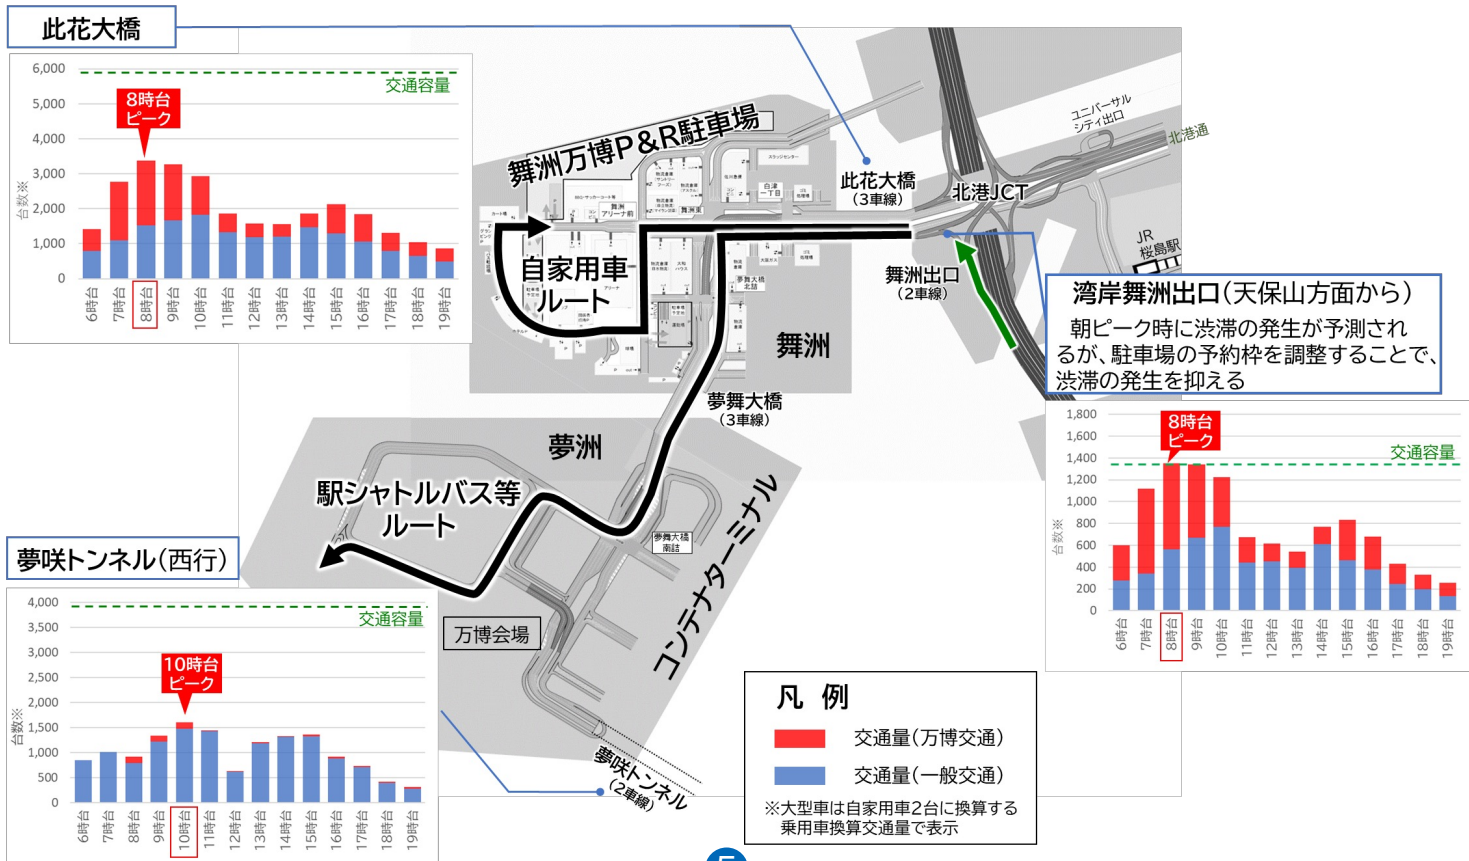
此花大橋

6,000
5,000
4,000
3,000
2,000
1,000
0
台数※
交通容量
8時台ピーク
6時台 7時台 8時台 9時台 10時台 11時台 12時台 13時台 14時台 15時台 16時台 17時台 18時台 19時台

舞洲万博P&R駐車場
自家用車ルート
此花大橋（3車線）
北港JCT
ユニバーサルシティ出口
北港通
JR桜島駅
舞洲出口（2車線）
舞洲
夢舞大橋（3車線）
夢洲
駅シャトルバス等ルート
コンテナターミナル
万博会場
夢咲トンネル（2車線）

湾岸舞洲出口（天保山方面から）
朝ピーク時に渋滞の発生が予測されるが、駐車場の予約枠を調整することで、渋滞の発生を抑える

1,800
1,600
1,400
1,200
1,000
800
600
400
200
0
台数※
交通容量
8時台ピーク
6時台 7時台 8時台 9時台 10時台 11時台 12時台 13時台 14時台 15時台 16時台 17時台 18時台 19時台

夢咲トンネル（西行）

4,000
3,500
3,000
2,500
2,000
1,500
1,000
500
0
台数※
交通容量
10時台ピーク
6時台 7時台 8時台 9時台 10時台 11時台 12時台 13時台 14時台 15時台 16時台 17時台 18時台 19時台

凡 例
交通量（万博交通）
交通量（一般交通）
※大型車は自家用車2台に換算する乗用車換算交通量で表示